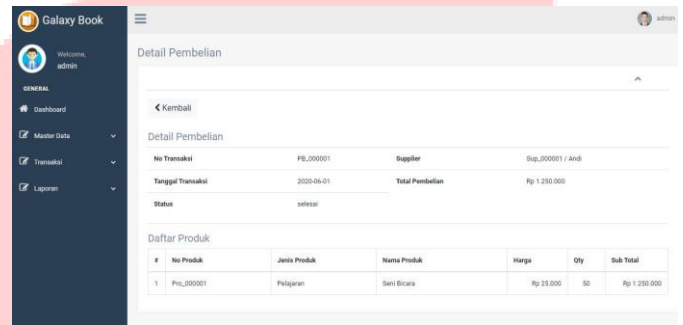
Galaxy Book

Welcome, admin

GENERAL

Dashboard

Master Data

Transaksi

Laporan

admin

Detail Pembelian

Kembali

Detail Pembelian

| No Transaksi | PB_000001 | Supplier | Sup_000001 / Andi |
|---|---|---|---|
| Tanggal Transaksi | 2020-06-01 | Total Pembelian | Rp 1.250.000 |
| Status | selesai | | |

Daftar Produk

| # | No Produk | Jenis Produk | Nama Produk | Harga | Qty | Sub Total |
|---|---|---|---|---|---|---|
| 1 | Pro_000001 | Pelajaran | Seni Bicara | Rp 25.000 | 50 | Rp 1.250.000 |